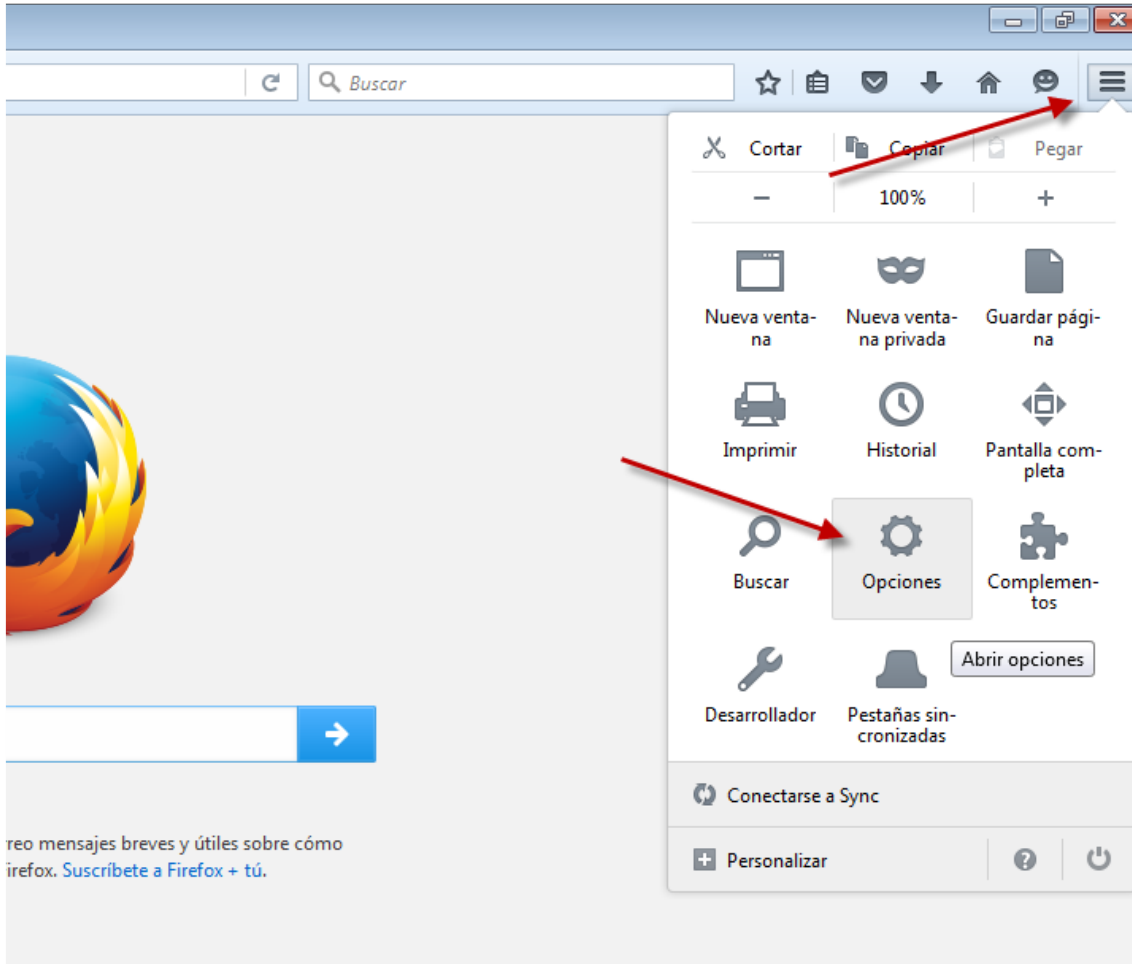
Buscar

Cortar
Copiar
Pegar
−
100%
+

Nueva ventana
Nueva ventana privada
Guardar página
Imprimir
Historial
Pantalla completa
Buscar
Opciones
Complementos
Abrir opciones
Desarrollador
Pestañas sincronizadas

Conectarse a Sync
Personalizar

rreo mensajes breves y útiles sobre cómo
irefox. Suscríbete a Firefox + tú.